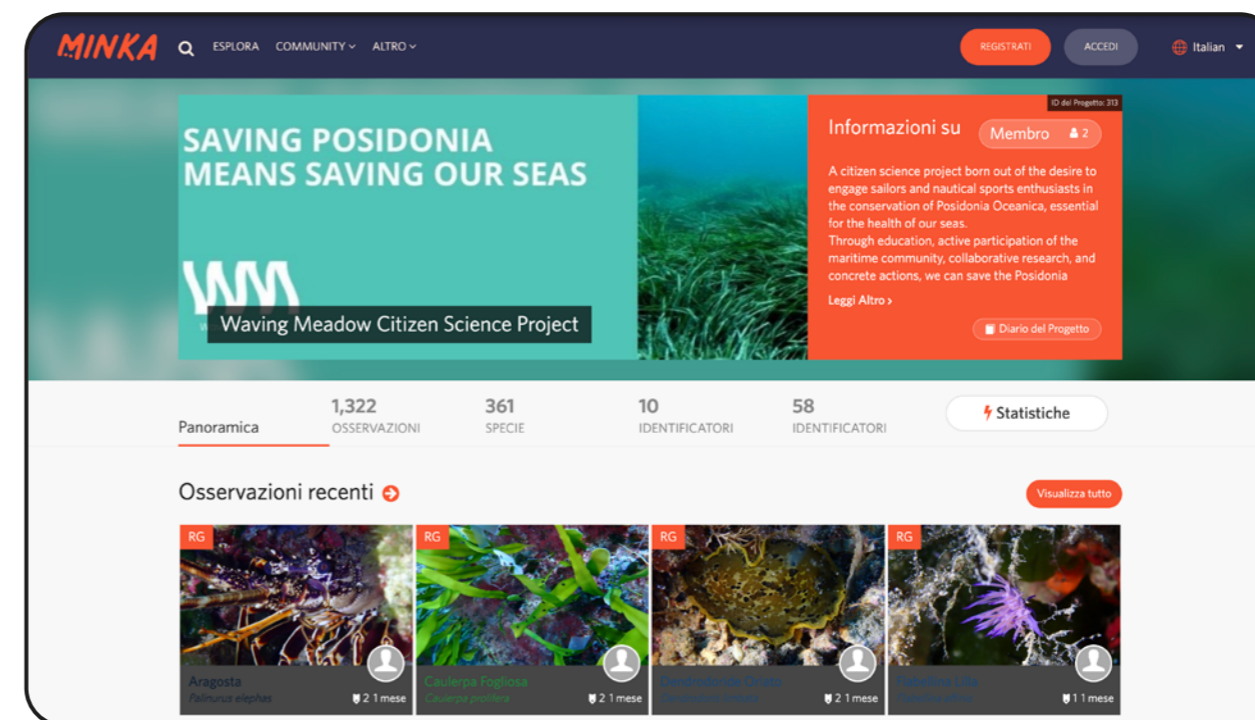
MINKA ESPLORA COMMUNITY ALTRO

REGISTRATI ACCEDI Italian

ID del Progetto: 313

SAVING POSIDONIA MEANS SAVING OUR SEAS

Waving Meadow Citizen Science Project

Informazioni su Membro 2

A citizen science project born out of the desire to engage sailors and nautical sports enthusiasts in the conservation of Posidonia Oceanica, essential for the health of our seas.
Through education, active participation of the maritime community, collaborative research, and concrete actions, we can save the Posidonia

Leggi Altro ›

Diario del Progetto

Panoramica

1,322 OSSERVAZIONI

361 SPECIE

10 IDENTIFICATORI

58 IDENTIFICATORI

Statistiche

Osservazioni recenti

Visualizza tutto

RG
Aragosta
Palinurus elephas
2 1 mese

RG
Caulerpa Fogliosa
Caulerpa prolifera
2 1 mese

RG
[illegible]
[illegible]
2 1 mese

RG
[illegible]
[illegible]
1 1 mese